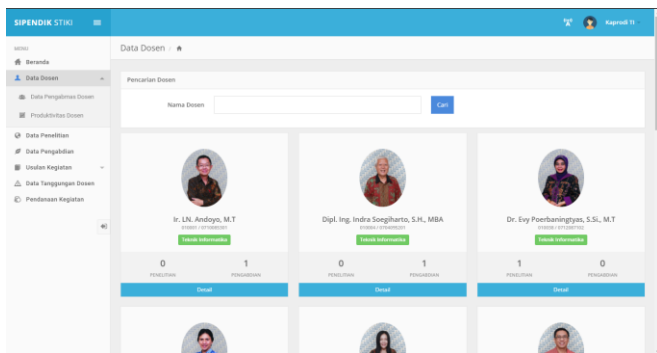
SIPENDIK STIKI

Kaprodi TI

MENU
Beranda
Data Dosen
Data Pengabdian Dosen
Produktivitas Dosen
Data Penelitian
Data Pengabdian
Usulan Kegiatan
Data Tanggungan Dosen
Pendanaan Kegiatan

Data Dosen /

Pencarian Dosen

Nama Dosen
Cari

Ir. LN. Andoyo, M.T
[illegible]
Teknik Informatika
0
PENELITIAN
1
PENGABDIAN
Detail

Dipl. Ing. Indra Soegiharto, S.H., MBA
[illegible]
Teknik Informatika
0
PENELITIAN
1
PENGABDIAN
Detail

Dr. Evy Poerbaningtyas, S.Si., M.T
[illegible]
Teknik Informatika
1
PENELITIAN
0
PENGABDIAN
Detail